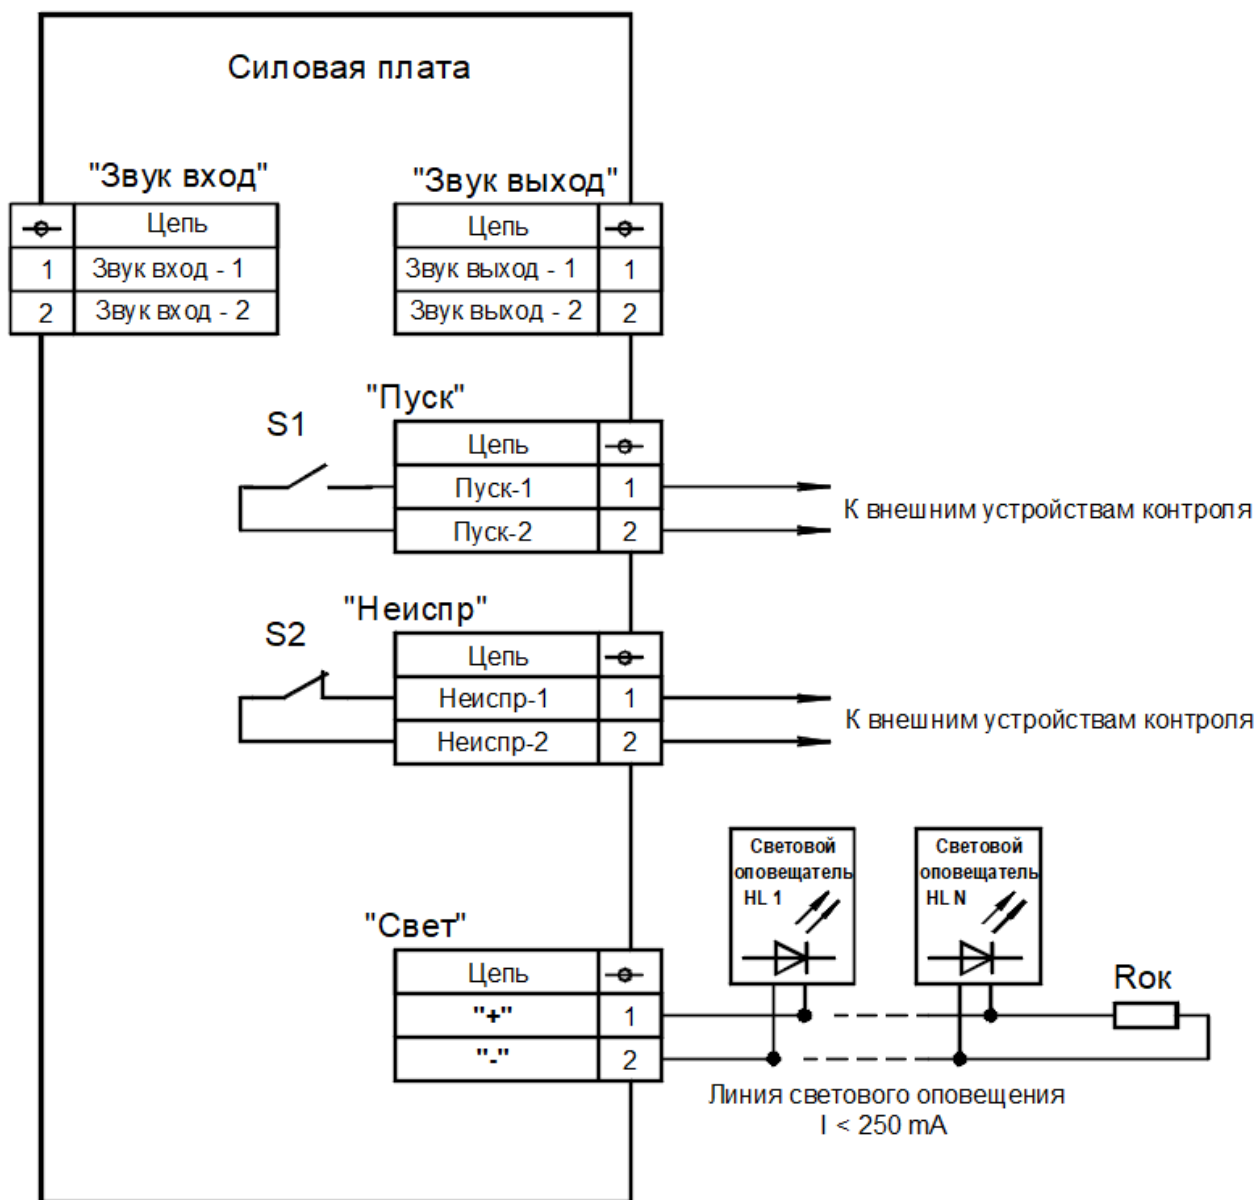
Силовая плата

"Звук вход"

| ⊸ | Цепь |
|---|---|
| 1 | Звук вход - 1 |
| 2 | Звук вход - 2 |

"Звук выход"

| Цепь | ⊸ |
|---|---|
| Звук выход - 1 | 1 |
| Звук выход - 2 | 2 |

"Пуск"

S1

| Цепь | ⊸ |
|---|---|
| Пуск-1 | 1 |
| Пуск-2 | 2 |

К внешним устройствам контроля

"Неиспр"

S2

| Цепь | ⊸ |
|---|---|
| Неиспр-1 | 1 |
| Неиспр-2 | 2 |

К внешним устройствам контроля

Световой оповещатель HL 1

Световой оповещатель HL N

"Свет"

| Цепь | ⊸ |
|---|---|
| "+" | 1 |
| "-" | 2 |

Rок

Линия светового оповещения
I < 250 mA